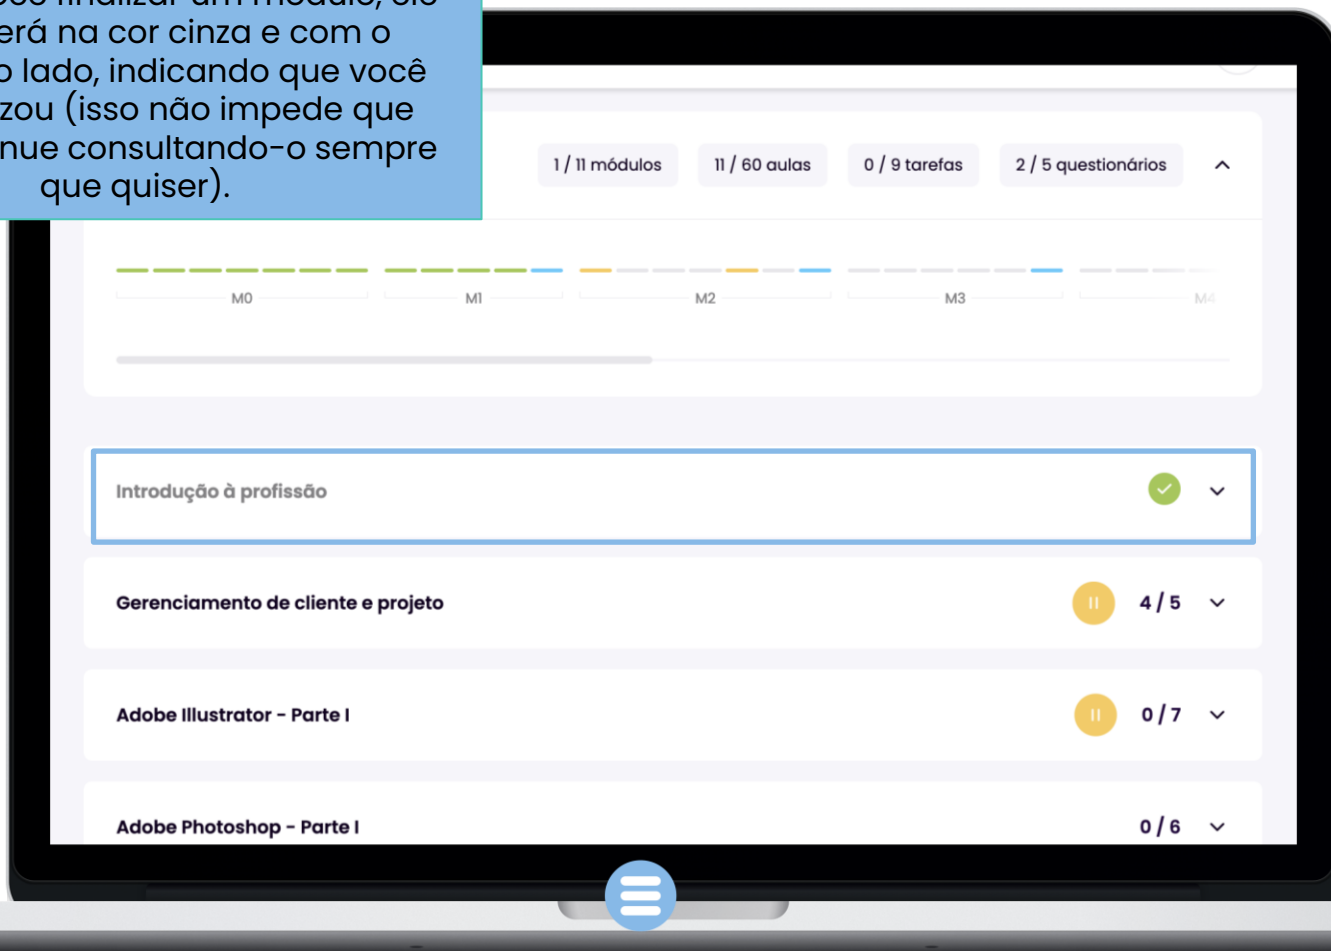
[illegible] finalizar um módulo, ele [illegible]erá na cor cinza e com o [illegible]o lado, indicando que você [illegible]zou (isso não impede que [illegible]nue consultando-o sempre que quiser).

1 / 11 módulos
11 / 60 aulas
0 / 9 tarefas
2 / 5 questionários

M0
M1
M2
M3
M4

Introdução à profissão

Gerenciamento de cliente e projeto
4 / 5

Adobe Illustrator - Parte I
0 / 7

Adobe Photoshop - Parte I
0 / 6